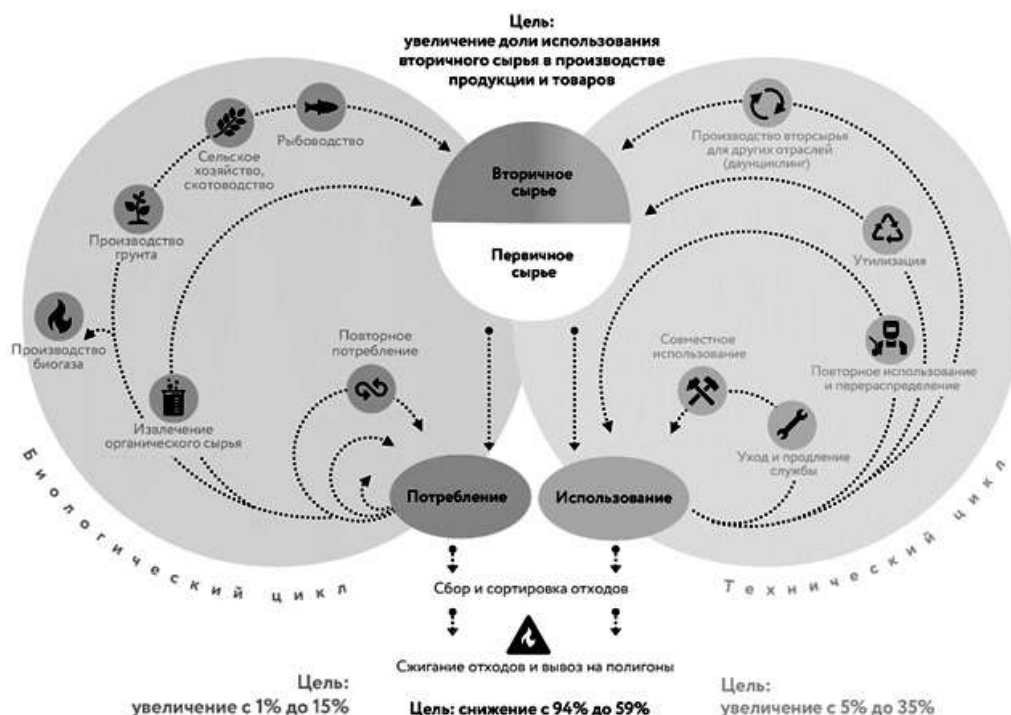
Цель:
увеличение доли использования вторичного сырья в производстве продукции и товаров

Вторичное сырье

Первичное сырье

Рыбоводство

Сельское хозяйство, скотоводство

Производство грунта

Производство биогаза

Извлечение органического сырья

Повторное потребление

Потребление

Производство вторсырья для других отраслей (даунциклинг)

Утилизация

Повторное использование и перераспределение

Совместное использование

Уход и продление службы

Использование

Биологический цикл

Технический цикл

Сбор и сортировка отходов

Сжигание отходов и вывоз на полигоны

Цель:
увеличение с 1% до 15%

Цель: снижение с 94% до 59%

Цель:
увеличение с 5% до 35%